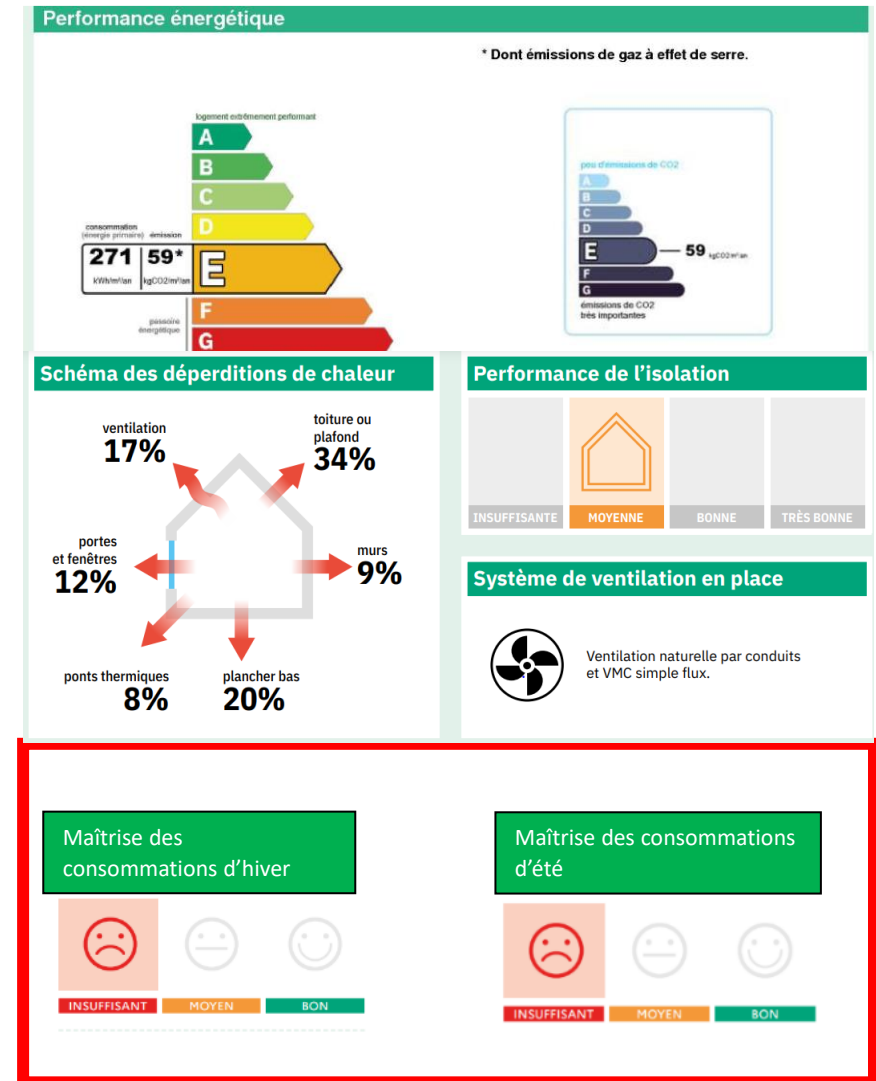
Performance énergétique

* Dont émissions de gaz à effet de serre.

logement extrêmement performant
A
B
C
D
consommation (énergie primaire) émission
271 kWh/m²/an
59* kgCO2/m²/an
E
passoire énergétique
F
G

peu d'émissions de CO2
A
B
C
D
E
59 kgCO2/m²/an
F
G
émissions de CO2 très importantes

Schéma des déperditions de chaleur

ventilation
17%

toiture ou plafond
34%

portes et fenêtres
12%

murs
9%

ponts thermiques
8%

plancher bas
20%

Performance de l'isolation

INSUFFISANTE
MOYENNE
BONNE
TRÈS BONNE

Système de ventilation en place

Ventilation naturelle par conduits et VMC simple flux.

Maîtrise des consommations d'hiver

INSUFFISANT
MOYEN
BON

Maîtrise des consommations d'été

INSUFFISANT
MOYEN
BON